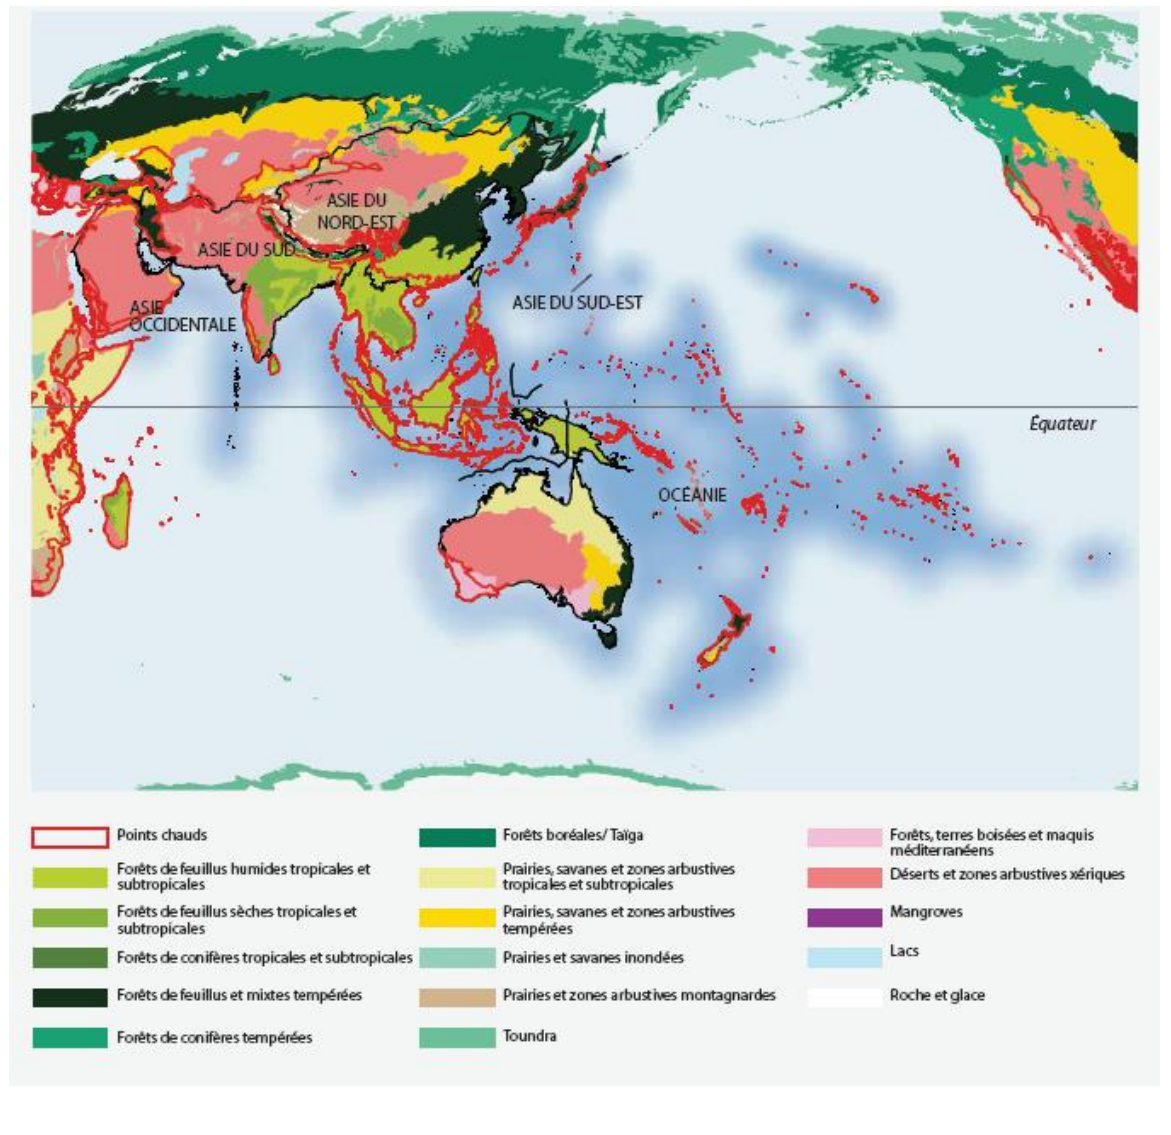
ASIE DU NORD-EST

ASIE DU SUD

ASIE OCCIDENTALE

ASIE DU SUD-EST

Équateur

OCÉANIE

Points chauds

Forêts de feuillus humides tropicales et subtropicales

Forêts de feuillus sèches tropicales et subtropicales

Forêts de conifères tropicales et subtropicales

Forêts de feuillus et mixtes tempérées

Forêts de conifères tempérées

Forêts boréales/ Taïga

Prairies, savanes et zones arbustives tropicales et subtropicales

Prairies, savanes et zones arbustives tempérées

Prairies et savanes inondées

Prairies et zones arbustives montagnardes

Toundra

Forêts, terres boisées et maquis méditerranéens

Déserts et zones arbustives xériques

Mangroves

Lacs

Roche et glace